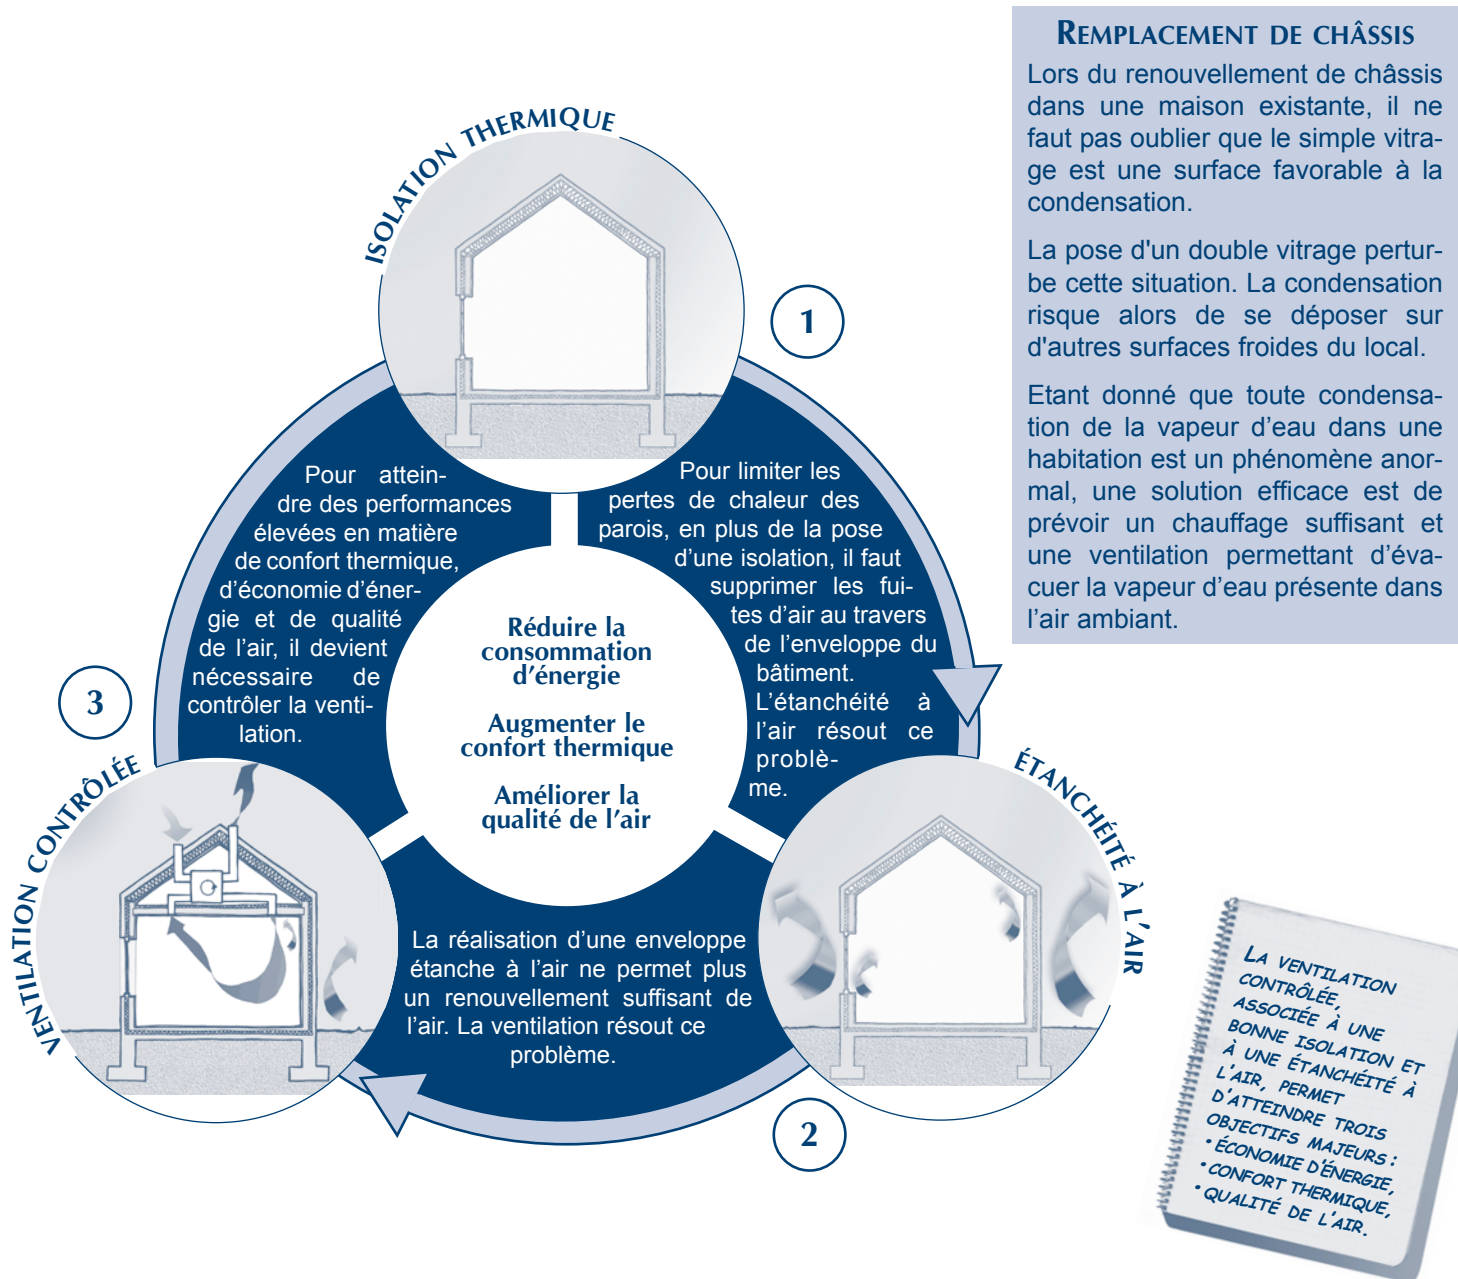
REMPLACEMENT DE CHÂSSIS

Lors du renouvellement de châssis dans une maison existante, il ne faut pas oublier que le simple vitrage est une surface favorable à la condensation.

La pose d'un double vitrage perturbe cette situation. La condensation risque alors de se déposer sur d'autres surfaces froides du local.

Etant donné que toute condensation de la vapeur d'eau dans une habitation est un phénomène anormal, une solution efficace est de prévoir un chauffage suffisant et une ventilation permettant d'évacuer la vapeur d'eau présente dans l'air ambiant.

ISOLATION THERMIQUE

1

Pour limiter les pertes de chaleur des parois, en plus de la pose d'une isolation, il faut supprimer les fuites d'air au travers de l'enveloppe du bâtiment. L'étanchéité à l'air résout ce problème.

Pour atteindre des performances élevées en matière de confort thermique, d'économie d'énergie et de qualité de l'air, il devient nécessaire de contrôler la ventilation.

Réduire la consommation d'énergie

Augmenter le confort thermique

Améliorer la qualité de l'air

3

VENTILATION CONTRÔLÉE

ÉTANCHÉITÉ À L'AIR

La réalisation d'une enveloppe étanche à l'air ne permet plus un renouvellement suffisant de l'air. La ventilation résout ce problème.

2

LA VENTILATION CONTRÔLÉE, ASSOCIÉE À UNE BONNE ISOLATION ET À UNE ÉTANCHÉITÉ À L'AIR, PERMET D'ATTEINDRE TROIS OBJECTIFS MAJEURS :
• ÉCONOMIE D'ÉNERGIE,
• CONFORT THERMIQUE,
• QUALITÉ DE L'AIR.